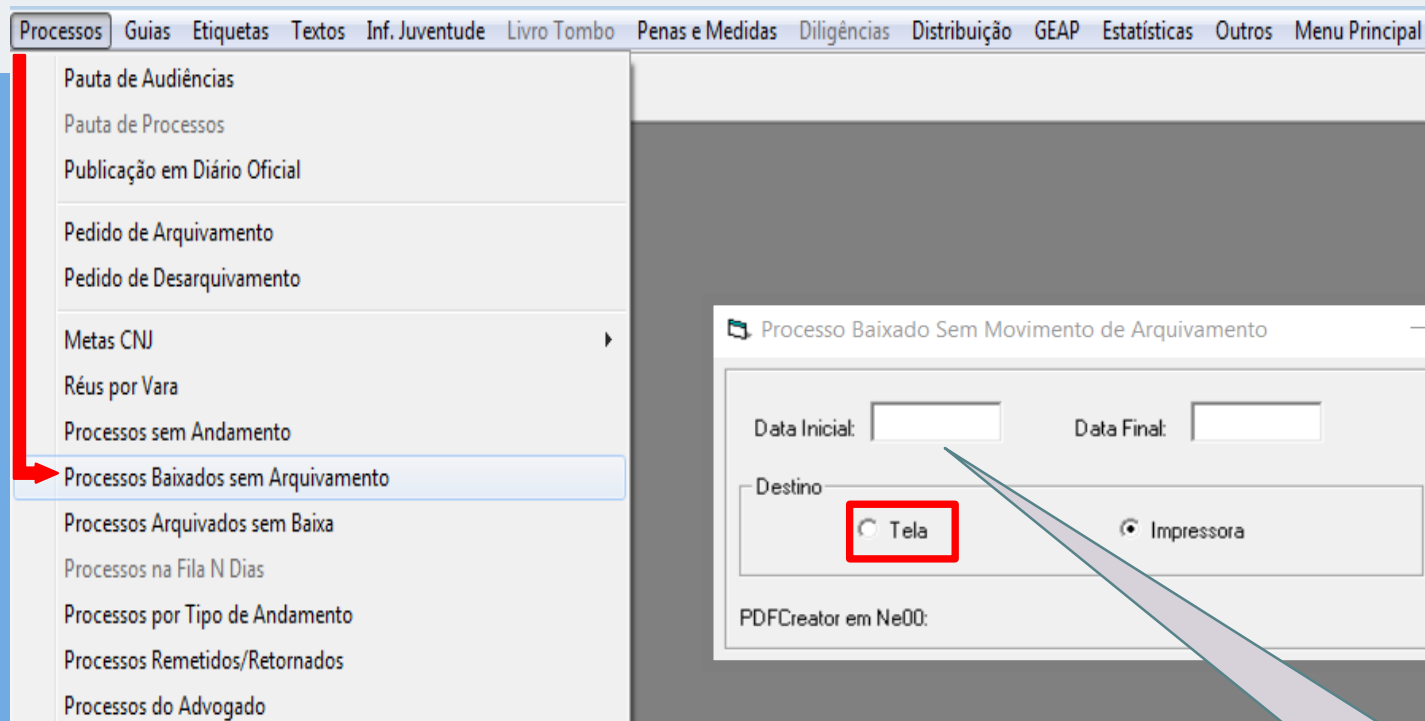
Processos Guias Etiquetas Textos Inf. Juventude Livro Tombo Penas e Medidas Diligências Distribuição GEAP Estatísticas Outros Menu Principal

Pauta de Audiências
Pauta de Processos
Publicação em Diário Oficial

Pedido de Arquivamento
Pedido de Desarquivamento

Metas CNJ
Réus por Vara
Processos sem Andamento
Processos Baixados sem Arquivamento
Processos Arquivados sem Baixa
Processos na Fila N Dias
Processos por Tipo de Andamento
Processos Remetidos/Retornados
Processos do Advogado

Processo Baixado Sem Movimento de Arquivamento

Data Inicial:
Data Final:

Destino
Tela
Impressora

PDFCreator em Ne00: